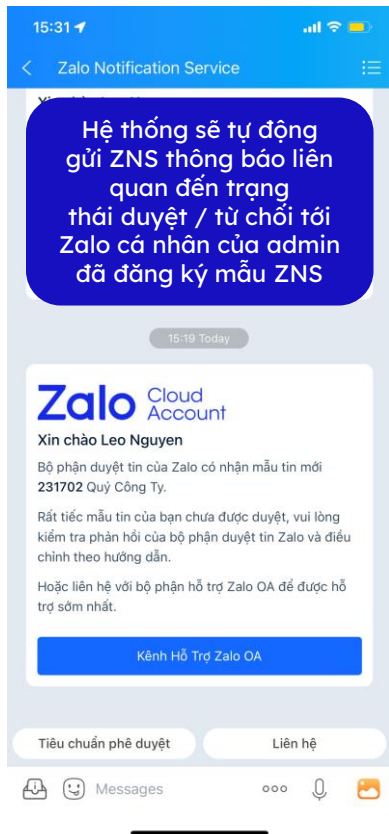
15:31

Zalo Notification Service

Hệ thống sẽ tự động gửi ZNS thông báo liên quan đến trạng thái duyệt / từ chối tới Zalo cá nhân của admin đã đăng ký mẫu ZNS

15:19 Today

Zalo Cloud Account

Xin chào Leo Nguyen

Bộ phận duyệt tin của Zalo có nhận mẫu tin mới 231702 Quý Công Ty.

Rất tiếc mẫu tin của bạn chưa được duyệt, vui lòng kiểm tra phản hồi của bộ phận duyệt tin Zalo và điều chỉnh theo hướng dẫn.

Hoặc liên hệ với bộ phận hỗ trợ Zalo OA để được hỗ trợ sớm nhất.

Kênh Hỗ Trợ Zalo OA

Tiêu chuẩn phê duyệt

Liên hệ

Messages